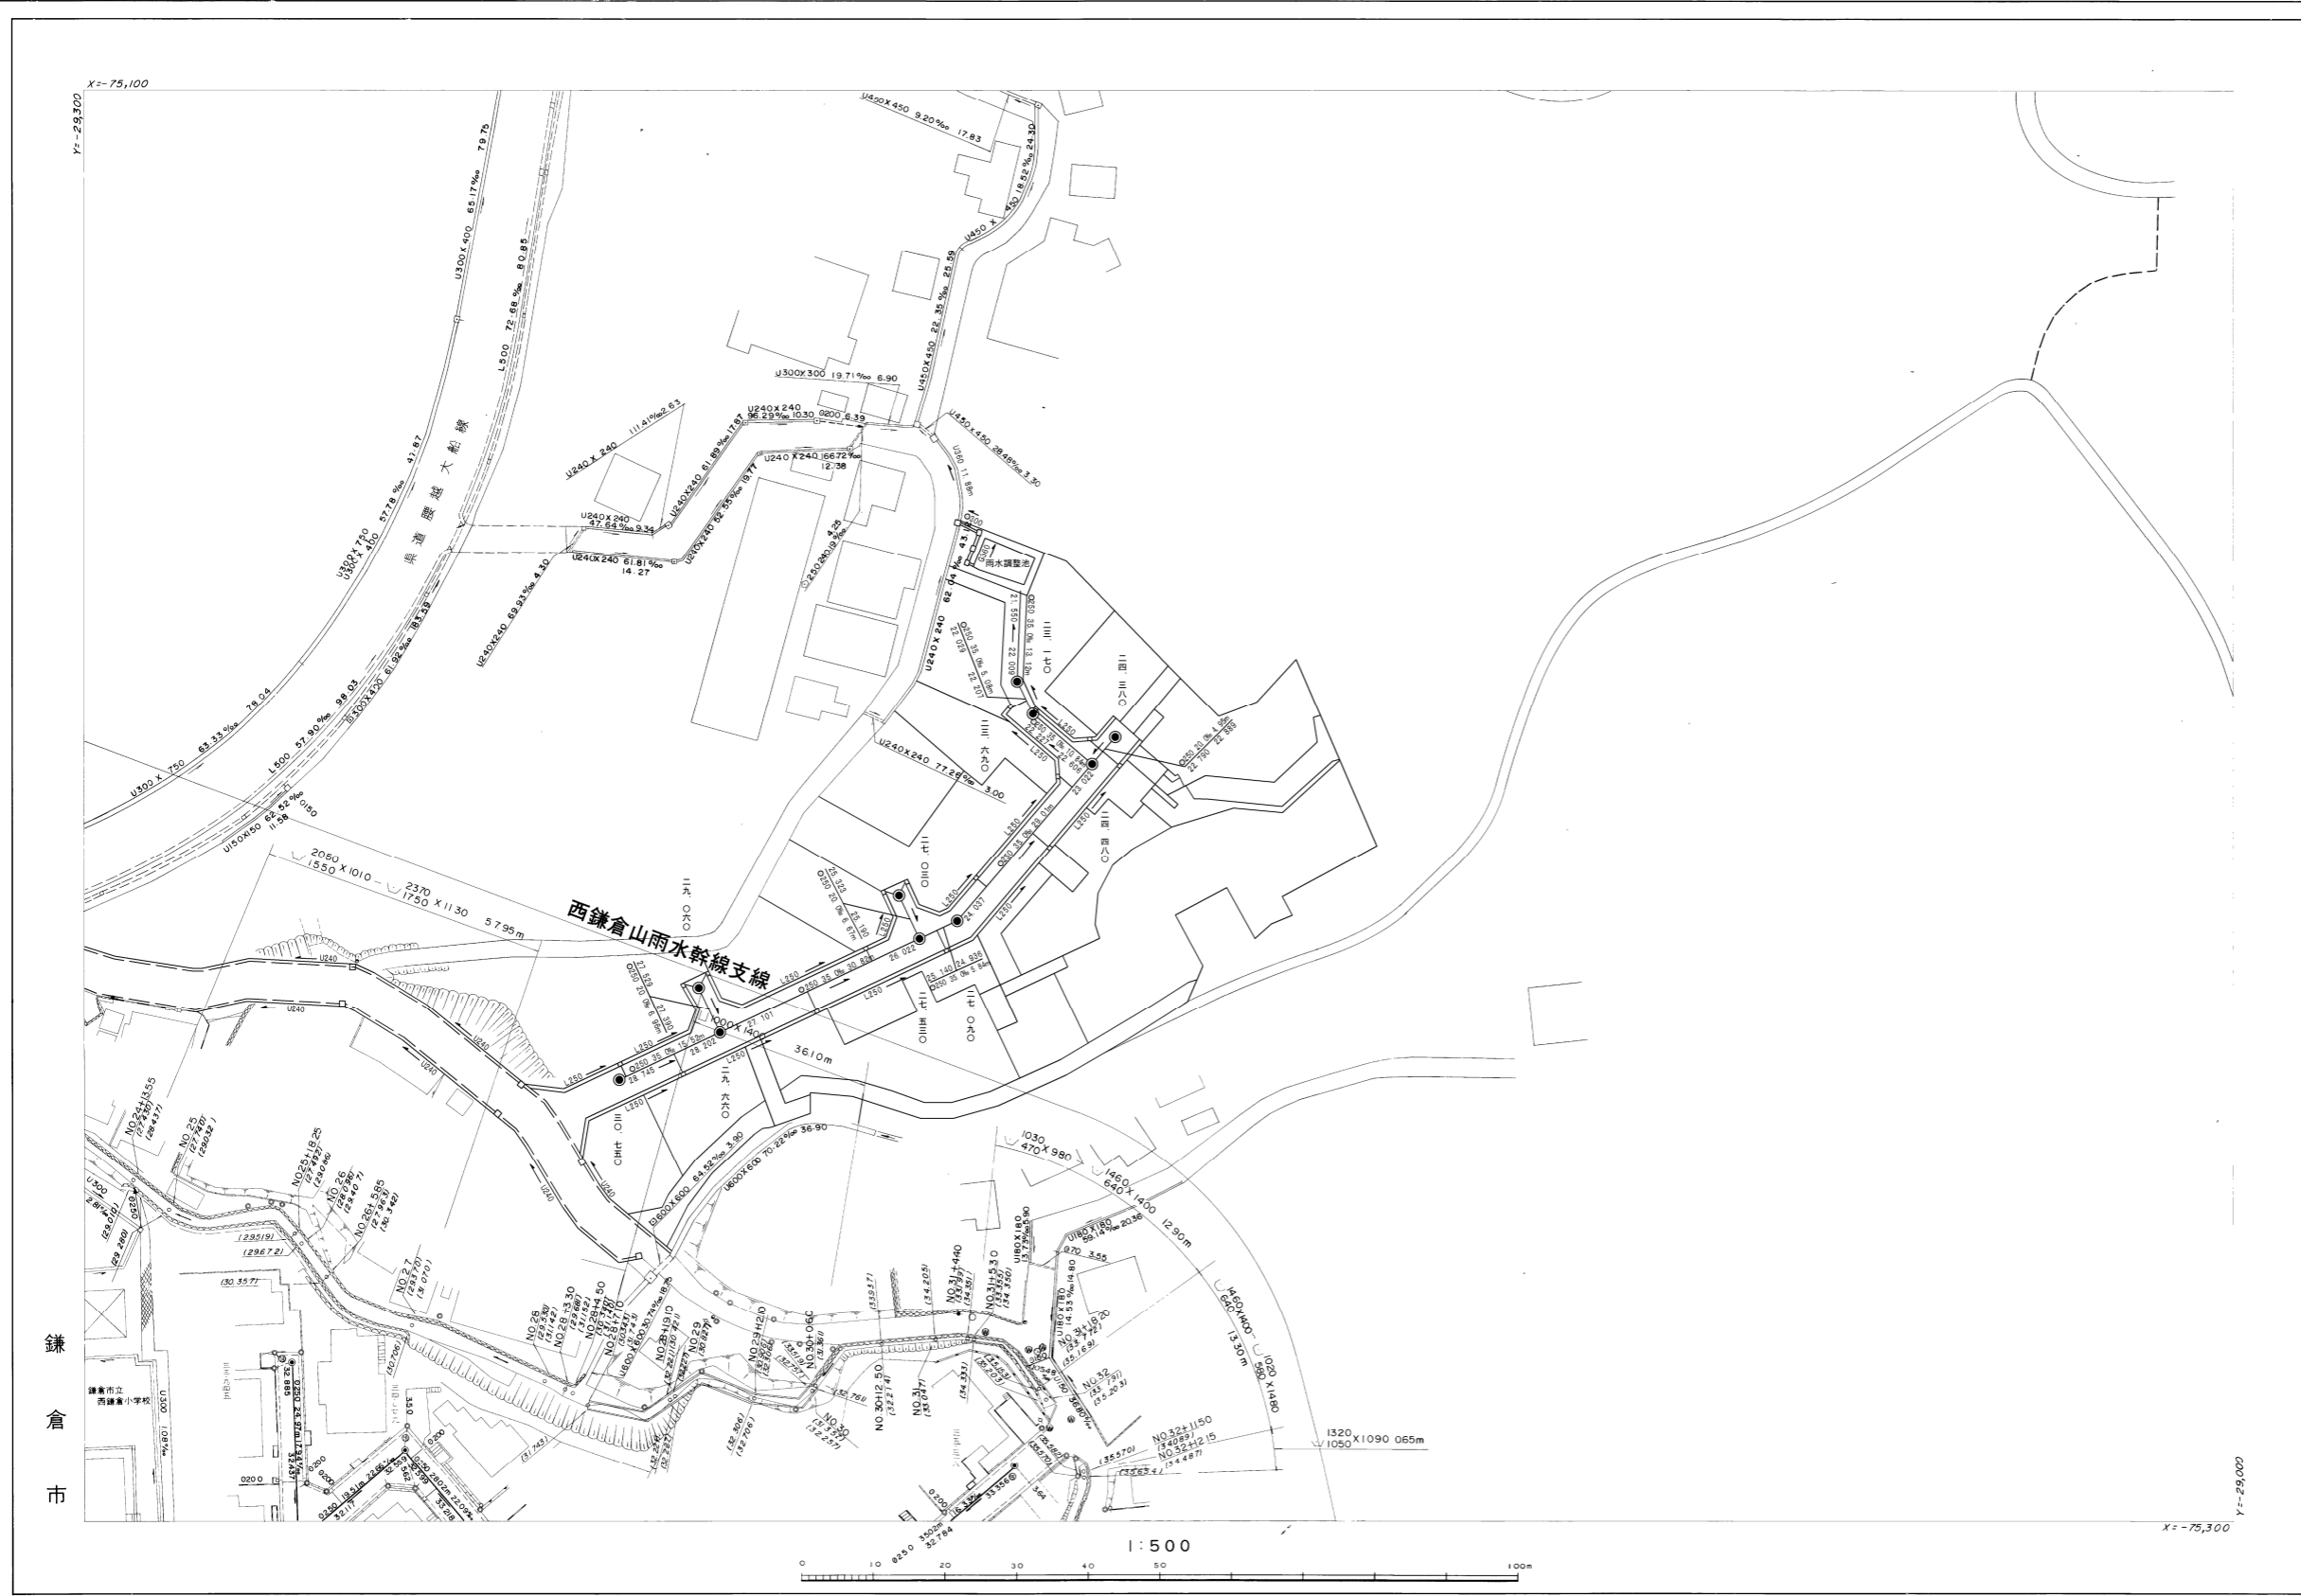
X=-75,100
Y=-29,300

U450X450 9.20‰ 17.83
U450X450 18.52‰ 24.30
U450X450 22.35‰ 25.59
U450X450 28.48‰ 3.30
U300X300 19.71‰ 6.90
U240X240 96.29‰ 10.30
0200 6.39
U240X240 111.41‰ 2.63
U240X240 61.69‰ 17.87
U240X240 166.72‰ 12.38
U240X240 52.55‰ 19.77
U240X240 47.64‰ 9.34
U240X240 61.81‰ 14.27
U240X240 69.93‰ 4.30
U300X400 65.17‰ 79.75
L500 72.68‰ 80.85
U300X760
U300X400 57.78‰ 41.87
県道腰越大船線
U300X420 61.92‰ 183.59
L500 57.90‰ 98.03
U300X750 63.33‰ 78.04
U150X150 62.52‰ 11.58
0150
U260 11.88m
雨水調整池
U240X240 62.04‰ 43.18
U240X240 77.26‰ 3.00
0250 19.25
西鎌倉山雨水幹線支線
2050X1010
1550
2370
1750X1130 57.95m
36.10m
U600X600 64.52‰ 3.90
U600X600 70.22‰ 36.90
1030
470X980
1460
640X1400 12.90m
1460X1400
640
13.30m
1020
560X1480
1320
1050X1090 0.65m
U180X180 59.14‰ 20.36
U180X180 13.79‰ 5.90
U180X180 14.53‰ 14.80
NO.24+13.55
NO.25
NO.25+18.25
NO.26
NO.26+1.585
NO.27
NO.28
NO.28+3.30
NO.28+14.50
NO.28+17.10
NO.28+19.10
NO.29
NO.29+12.10
NO.30+06.0
NO.30
NO.30+12.50
NO.31
NO.31+4.40
NO.31+5.30
NO.31+16.20
NO.32
NO.32+11.50
NO.32+12.15
U600X600 30.79‰ 18.75
U300
U300 10.87‰
鎌倉市立
西鎌倉小学校
0250 24.97m 17.94‰
0200
0250 19.51m 22.66‰
0250 28.02m 22.09‰
0250 35.02m
鎌
倉
市
1:500
0 10 20 30 40 50 100m
X=-75,300
Y=-29,000